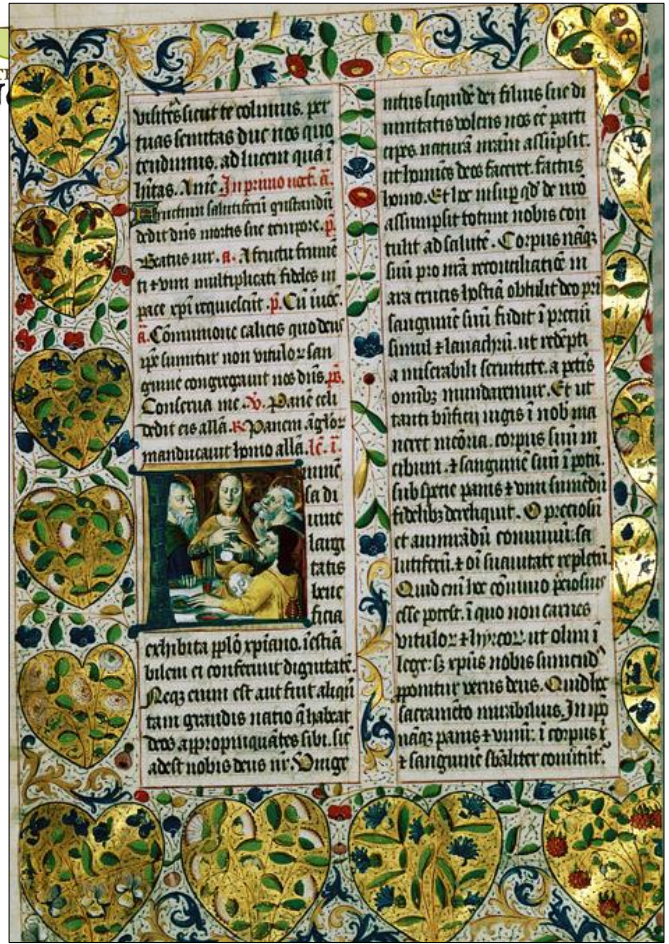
uisitas sicut te colimus. per tuas semitas duc nos quo tendimus. ad lucem quã i habitas. Amẽ. In primo noct. ã. Fructum salutiferi gustandũ dedit dñs mortis sue tempore. ps. Beatus uir. ã. A fructu frumẽti et uini multiplicati fideles in pace xpi requiescant. ps. Cũ inuoc. ã. Communione calicis quo deus ipse sumitur non uitulorum sanguine congregauit nos dñs. ps. Conserua me. V. Panẽ celi dedit eis allã. R. Panem angelorum manducauit homo allã. lc. i.
Immensa diuini largitatis beneficia exhibita pplõ xpiano. inestimabilem ei conferunt dignitatẽ. Neqz enim est aut fuit aliqñ tam grandis natio q̃ habeat deos appropinquãtes sibi. sic adest nobis deus nr. Unigenitus siquidem dei filius sue diuinitatis volens nos ẽe participes. naturã nrãm assũpsit. ut homines deos faceret. factus homo. Et hoc insup q̃d de nrõ assumpsit totum nobis contulit ad salutẽ. Corpus nãqz suũ pro nrã reconciliatiõe in ara crucis hostiã obtulit deo patri. sanguinẽ suũ fudit i precium simul et lauacrũ. ut redempti a miserabili seruitute. a pctĩs omnibus mundaremur. Et ut tanti bñficij iugis i nob maneret memoria. corpus suũ in cibum. et sanguinẽ suũ i potũ. sub spẽie panis et uini sumendũ fidelibz dereliquit. O preciosum et admirãdũ conuiuiũ. salutiferũ. et oĩ suauitate repletũ. Quid eñi hoc conuiuio preciosius esse poterit. i quo non carnes uitulorum et hyrcorum ut olim in lege. sz xpus nobis sumendũ ponitur verus deus. Quid hoc sacramẽto mirabilius. In ipo nãqz panis et uinum i corpus et et sanguinẽ substanti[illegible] conuertit.